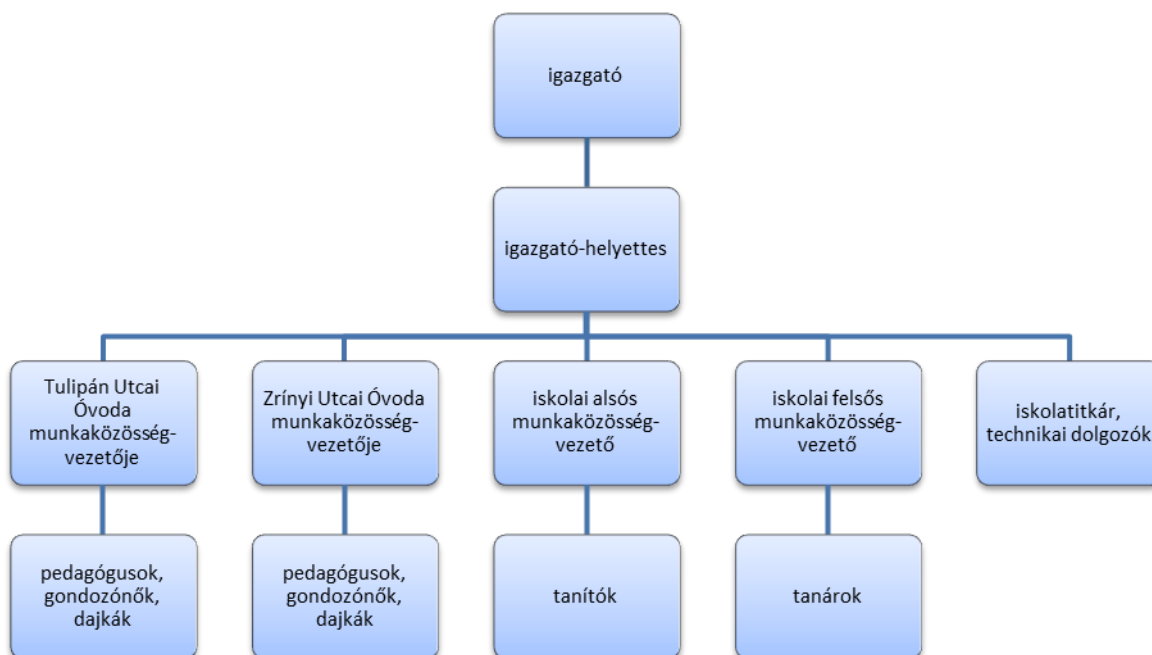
igazgató

igazgató-helyettes

Tulipán Utcai Óvoda munkaközösségvezetője

Zrínyi Utcai Óvoda munkaközösségvezetője

iskolai alsós munkaközösségvezető

iskolai felsős munkaközösségvezető

iskolatitkár, technikai dolgozók

pedagógusok, gondozónők, dajkák

pedagógusok, gondozónők, dajkák

tanítók

tanárok